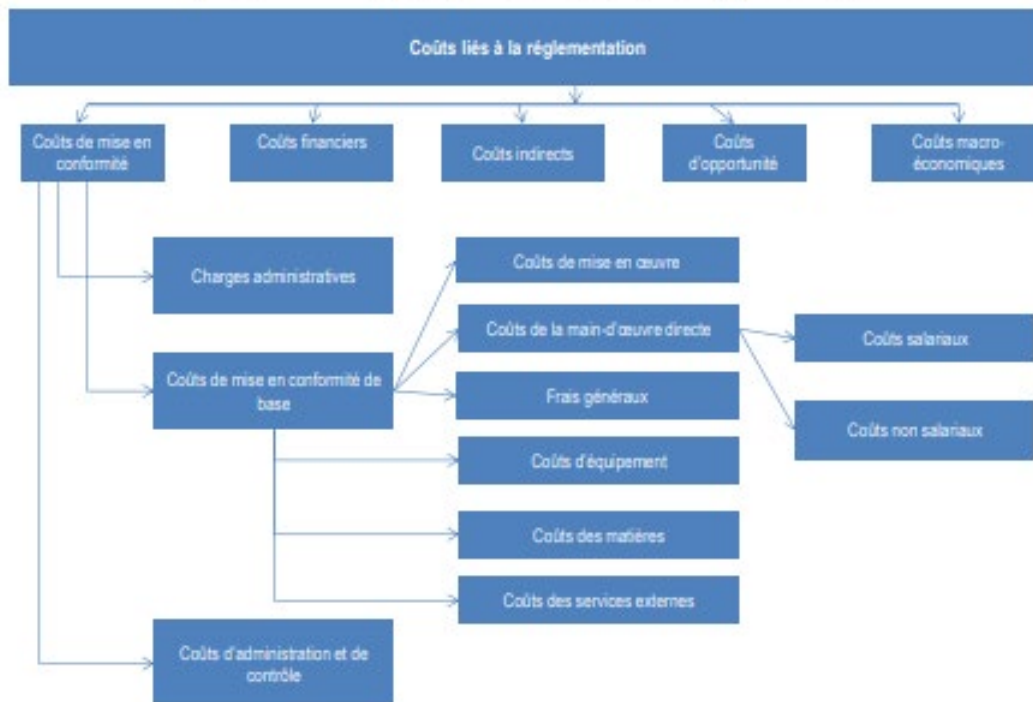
Coûts liés à la réglementation

Coûts de mise en conformité

Coûts financiers

Coûts indirects

Coûts d'opportunité

Coûts macro-économiques

Charges administratives

Coûts de mise en conformité de base

Coûts de mise en œuvre

Coûts de la main-d'œuvre directe

Coûts salariaux

Coûts non salariaux

Frais généraux

Coûts d'équipement

Coûts des matières

Coûts des services externes

Coûts d'administration et de contrôle